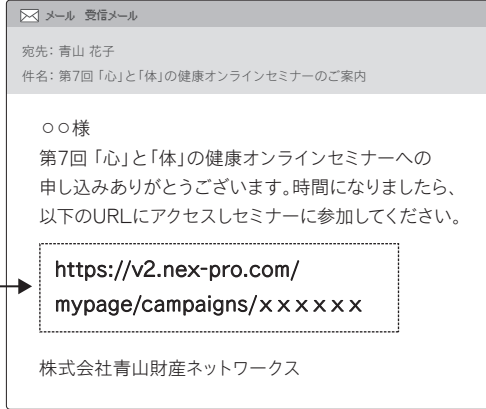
メール　受信メール

宛先: 青山 花子
件名: 第7回「心」と「体」の健康オンラインセミナーのご案内

○○様
第7回「心」と「体」の健康オンラインセミナーへの申し込みありがとうございます。時間になりましたら、以下のURLにアクセスしセミナーに参加してください。

https://v2.nex-pro.com/mypage/campaigns/××××××

株式会社青山財産ネットワークス